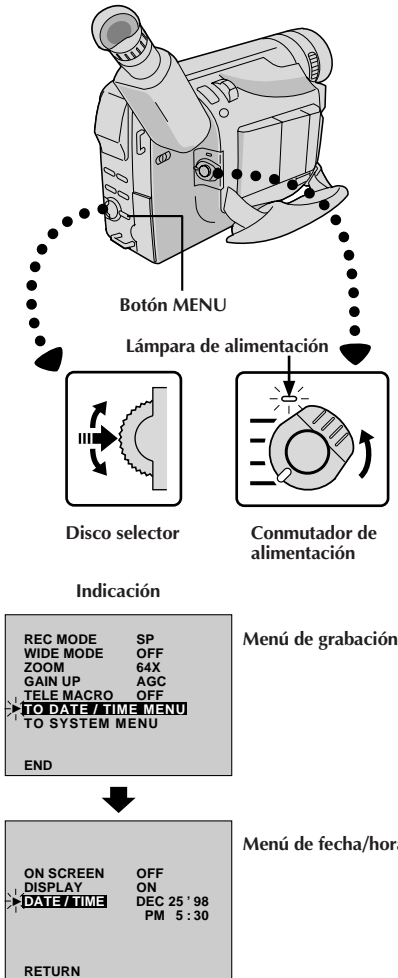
Botón MENU

Lámpara de alimentación

Disco selector

Conmutador de alimentación

Indicación

| | |
|---|---|
| REC MODE | SP |
| WIDE MODE | OFF |
| ZOOM | 64X |
| GAIN UP | AGC |
| TELE MACRO | OFF |
| TO DATE / TIME MENU | |
| TO SYSTEM MENU | |
| END | |

Menú de grabación

| | |
|---|---|
| ON SCREEN | OFF |
| DISPLAY | ON |
| DATE / TIME | DEC 25 ' 98 PM 5 : 30 |
| RETURN | |

Menú de fecha/hora